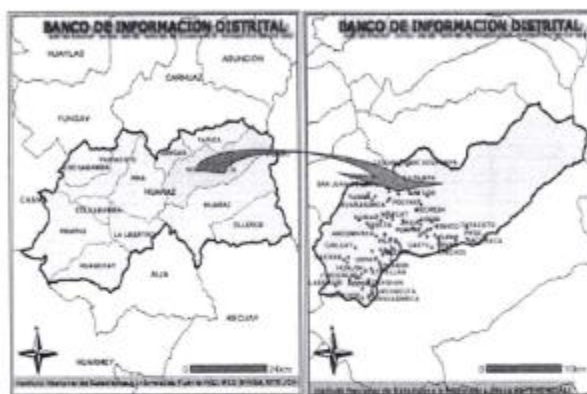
BANCO DE INFORMACION DISTRITAL

HUAYLAS

ASUNCION

CARHUAZ

YUNGAY

TARICA

INDEPENDENCIA

HUARAZ

COLCABAMBA

JANGAS

PIRA

HUARAZ

LA LIBERTAD

HUANCHAY

PAMPAS

OLLEROS

RECUAY

AIJA

ASUNCION

HUARMEY

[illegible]

24km

Instituto Nacional de Estadistica e Informatica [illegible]

BANCO DE INFORMACION DISTRITAL

SAN JUAN

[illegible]

10km

Instituto Nacional de Estadistica e Informatica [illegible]